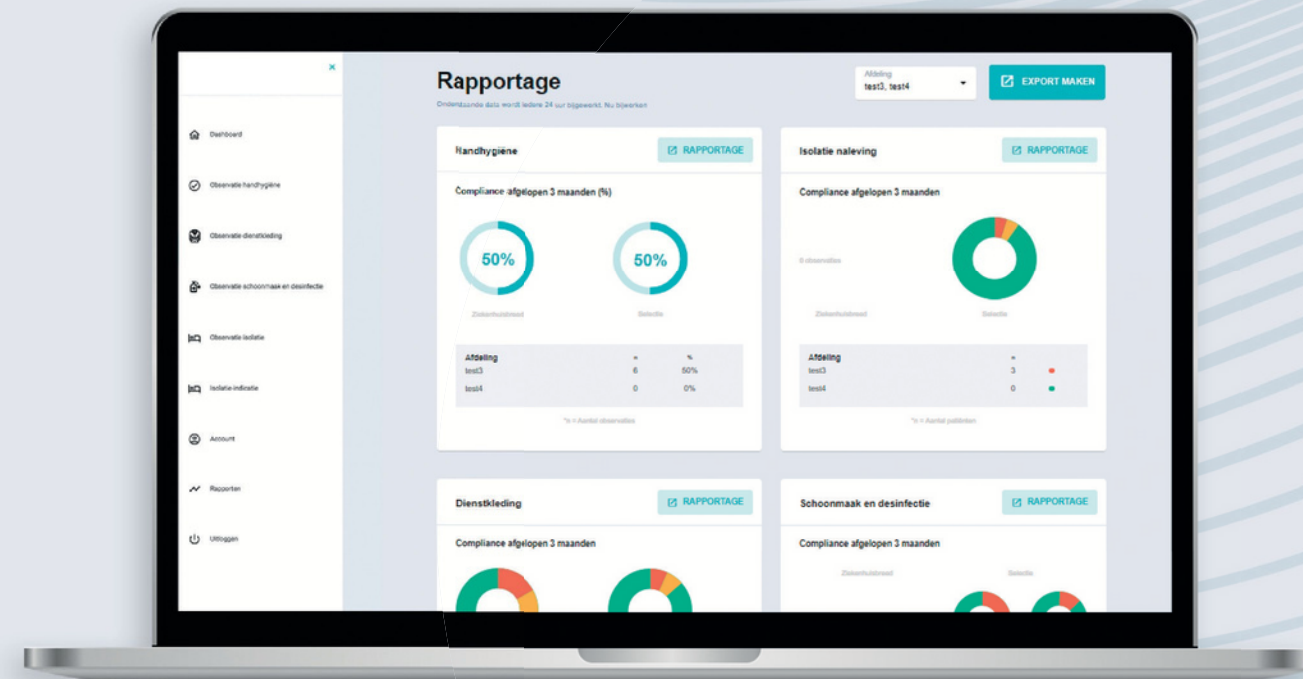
×

Dashboard

Observatie handhygiëne

Observatie dienstkleding

Observatie schoonmaak en desinfectie

Observatie isolatie

Isolatie-indicatie

Account

Rapporten

Uitloggen

Rapportage

Onderstaande data wordt iedere 24 uur bijgewerkt. Nu bijwerken

Afdeling
test3, test4

EXPORT MAKEN

Handhygiëne

RAPPORTAGE

Compliance afgelopen 3 maanden (%)

50%

50%

Ziekenhuisbreed

Selectie

| Afdeling | n | % |
|---|---|---|
| test3 | 6 | 50% |
| test4 | 0 | 0% |

*n = Aantal observaties

Isolatie naleving

RAPPORTAGE

Compliance afgelopen 3 maanden

0 observaties

Ziekenhuisbreed

Selectie

| Afdeling | n |
|---|---|
| test3 | 3 |
| test4 | 0 |

*n = Aantal patiënten

Dienstkleding

RAPPORTAGE

Compliance afgelopen 3 maanden

Schoonmaak en desinfectie

RAPPORTAGE

Compliance afgelopen 3 maanden

Ziekenhuisbreed

Selectie